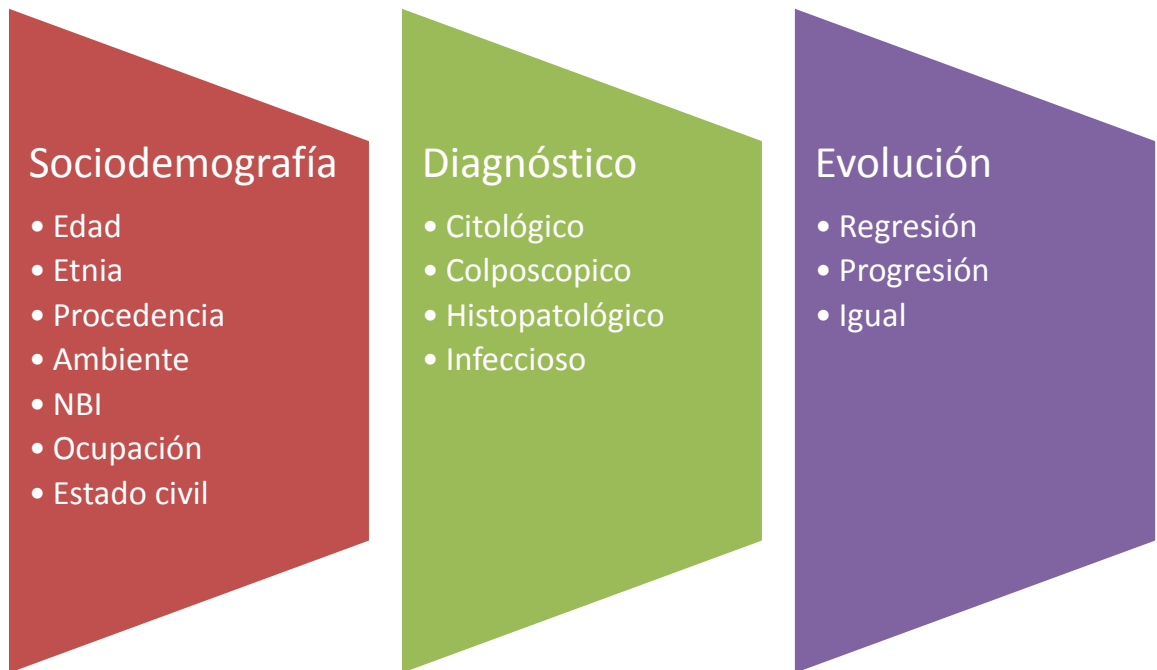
Sociodemografía
• Edad
• Etnia
• Procedencia
• Ambiente
• NBI
• Ocupación
• Estado civil

Diagnóstico
• Citológico
• Colposcopico
• Histopatológico
• Infeccioso

Evolución
• Regresión
• Progresión
• Igual